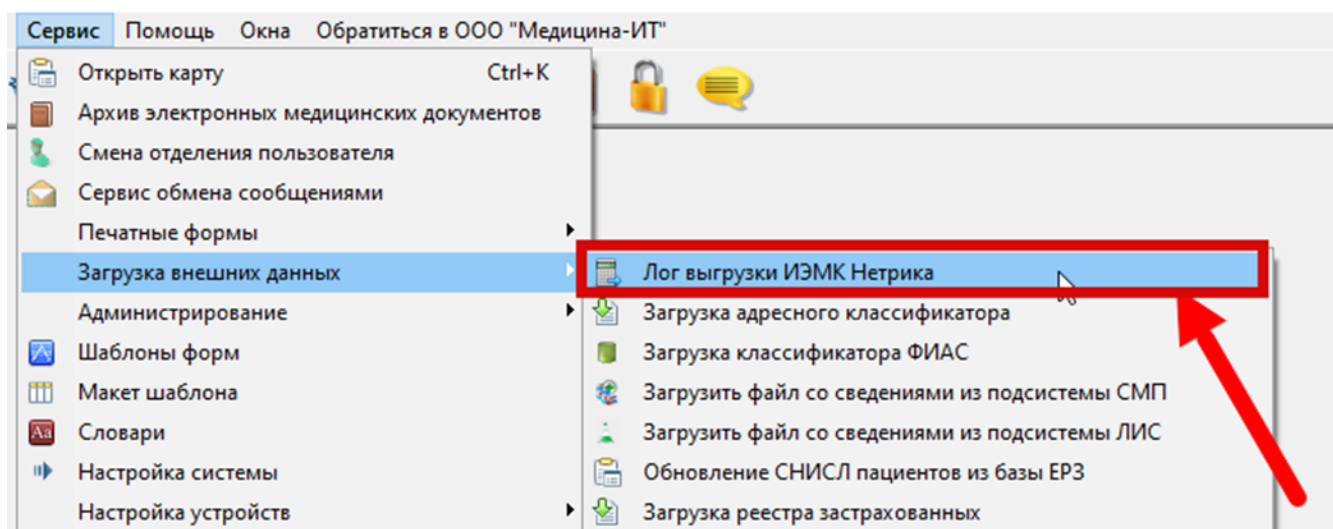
Сервис Помощь Окна Обратиться в ООО "Медицина-ИТ"

Открыть карту Ctrl+K
Архив электронных медицинских документов
Смена отделения пользователя
Сервис обмена сообщениями
Печатные формы
Загрузка внешних данных
Администрирование
Шаблоны форм
Макет шаблона
Словари
Настройка системы
Настройка устройств

Лог выгрузки ИЭМК Нетрика
Загрузка адресного классификатора
Загрузка классификатора ФИАС
Загрузить файл со сведениями из подсистемы СМП
Загрузить файл со сведениями из подсистемы ЛИС
Обновление СНИСЛ пациентов из базы ЕРЗ
Загрузка реестра застрахованных